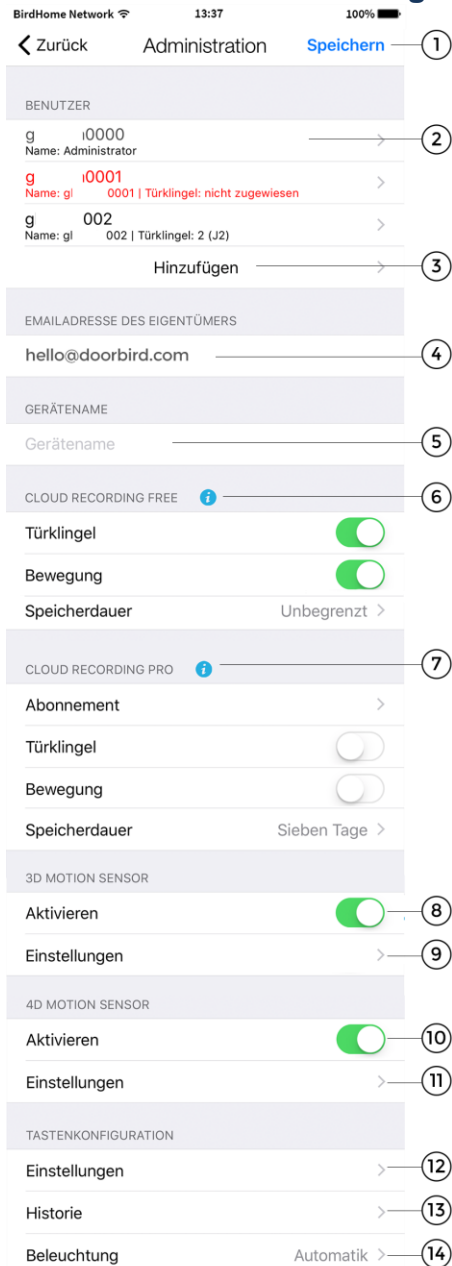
BirdHome Network 13:37 100%

Zurück Administration Speichern 1

BENUTZER

g 0000
Name: Administrator 2

g 0001
Name: gl 0001 | Türklingel: nicht zugewiesen

g 002
Name: gl 002 | Türklingel: 2 (J2)

Hinzufügen 3

EMAILADRESSE DES EIGENTÜMERS

hello@doorbird.com 4

GERÄTENAME

Gerätename 5

CLOUD RECORDING FREE 6

Türklingel

Bewegung

Speicherdauer Unbegrenzt

CLOUD RECORDING PRO 7

Abonnement

Türklingel

Bewegung

Speicherdauer Sieben Tage

3D MOTION SENSOR

Aktivieren 8

Einstellungen 9

4D MOTION SENSOR

Aktivieren 10

Einstellungen 11

TASTENKONFIGURATION

Einstellungen 12

Historie 13

Beleuchtung Automatik 14